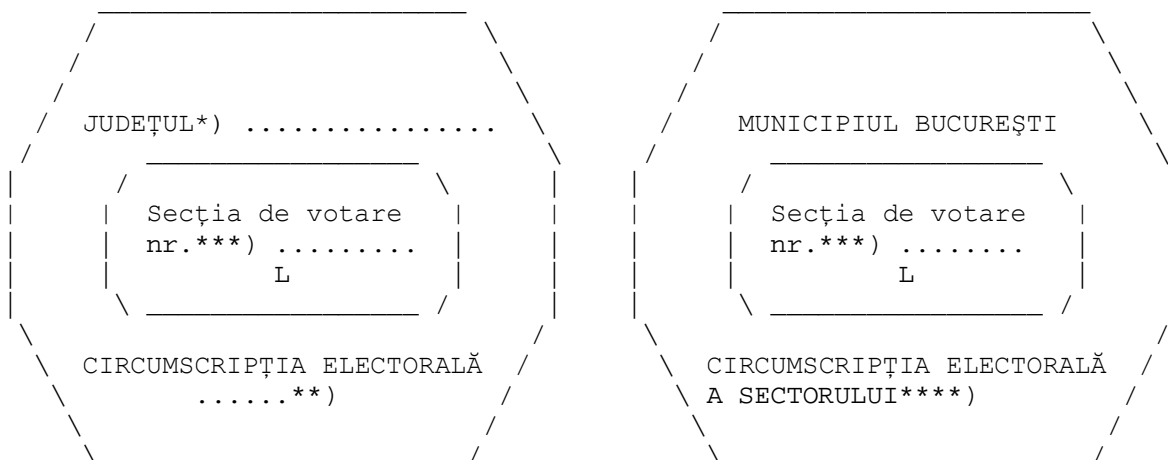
JUDEȚUL*) ................

Secția de votare
nr.***) ..........
L

CIRCUMSCRIPȚIA ELECTORALĂ
......**)

MUNICIPIUL BUCUREȘTI

Secția de votare
nr.***) .........
L

CIRCUMSCRIPȚIA ELECTORALĂ
A SECTORULUI****)